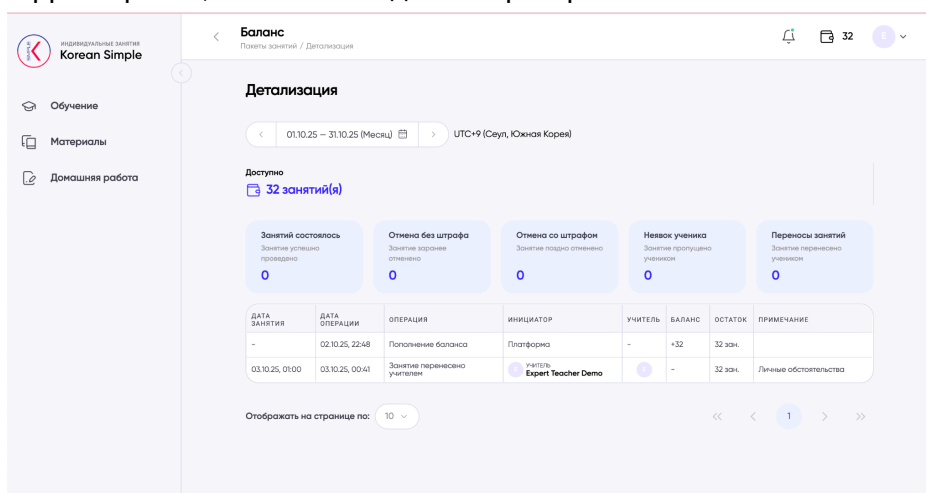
ИНДИВИДУАЛЬНЫЕ ЗАНЯТИЯ
Korean Simple

Обучение
Материалы
Домашняя работа

Баланс
Пакеты занятий / Детализация

32

Детализация

01.10.25 — 31.10.25 (Месяц)
UTC+9 (Сеул, Южная Корея)

Доступно
32 занятий(я)

Занятий состоялось
Занятие успешно проведено
0

Отмена без штрафа
Занятие заранее отменено
0

Отмена со штрафом
Занятие поздно отменено
0

Неявок ученика
Занятие пропущено учеником
0

Переносы занятий
Занятие перенесено учеником
0

| ДАТА ЗАНЯТИЯ | ДАТА ОПЕРАЦИИ | ОПЕРАЦИЯ | ИНИЦИАТОР | УЧИТЕЛЬ | БАЛАНС | ОСТАТОК | ПРИМЕЧАНИЕ |
|---|---|---|---|---|---|---|---|
| - | 02.10.25, 22:48 | Пополнение баланса | Платформа | - | +32 | 32 зан. | |
| 03.10.25, 01:00 | 03.10.25, 00:41 | Занятие перенесено учителем | УЧИТЕЛЬ Expert Teacher Demo | | - | 32 зан. | Личные обстоятельства |

Отображать на странице по: 10

1